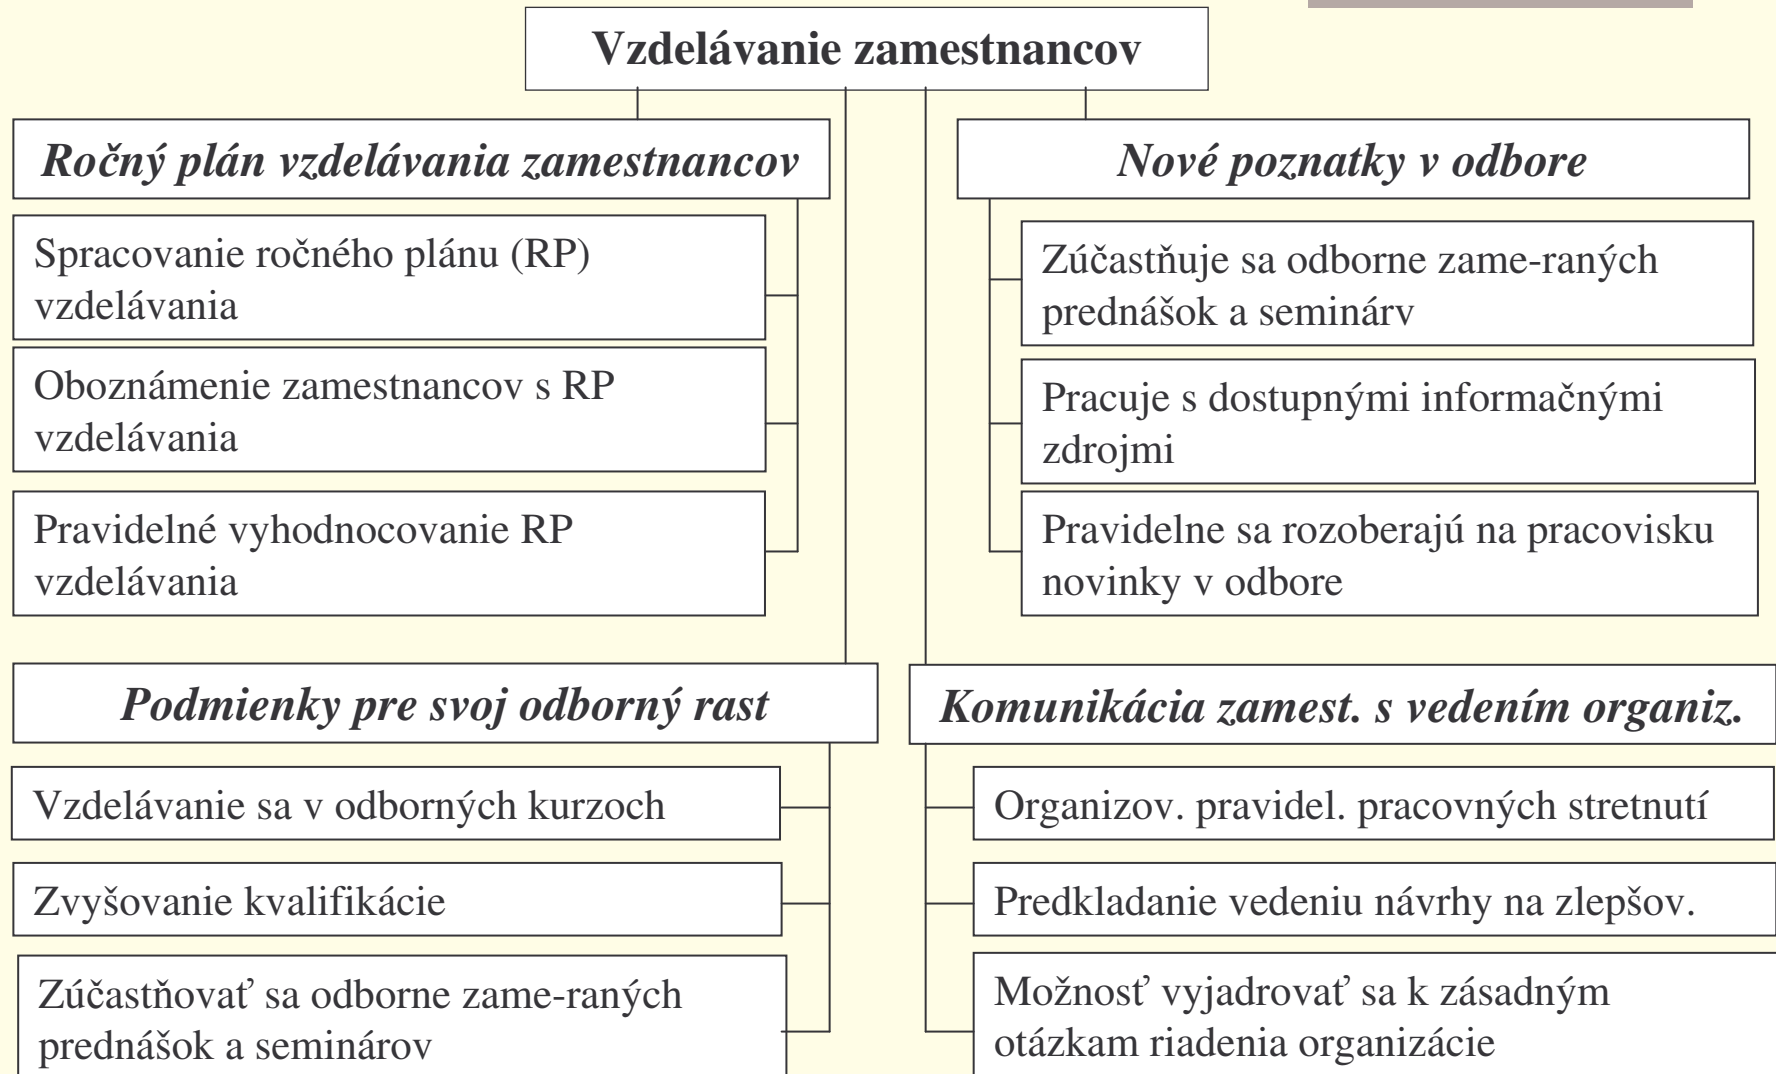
Vzdelávanie zamestnancov

Ročný plán vzdelávania zamestnancov

Spracovanie ročného plánu (RP) vzdelávania

Oboznámenie zamestnancov s RP vzdelávania

Pravidelné vyhodnocovanie RP vzdelávania

Nové poznatky v odbore

Zúčastňuje sa odborne zame-raných prednášok a seminárv

Pracuje s dostupnými informačnými zdrojmi

Pravidelne sa rozoberajú na pracovisku novinky v odbore

Podmienky pre svoj odborný rast

Vzdelávanie sa v odborných kurzoch

Zvyšovanie kvalifikácie

Zúčastňovať sa odborne zame-raných prednášok a seminárov

Komunikácia zamest. s vedením organiz.

Organizov. pravidel. pracovných stretnutí

Predkladanie vedeniu návrhy na zlepšov.

Možnosť vyjadrovať sa k zásadným otázkam riadenia organizácie